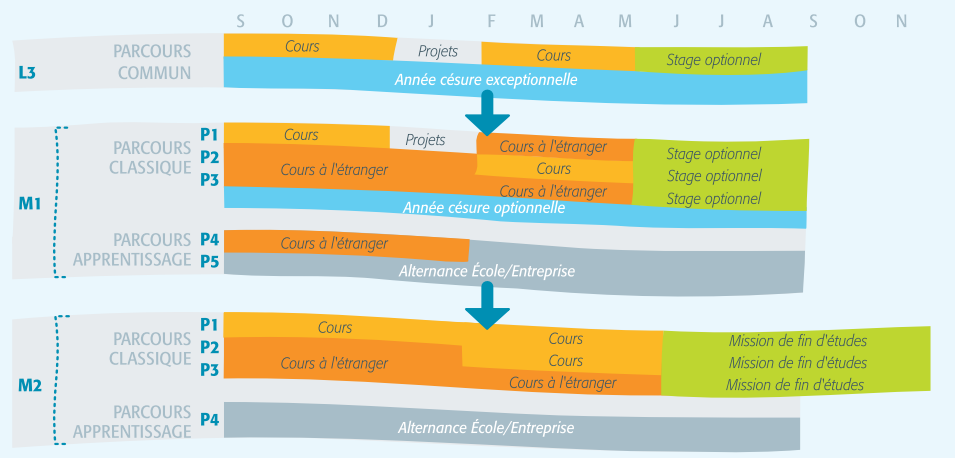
S O N D J F M A M J J A S O N

L3 PARCOURS COMMUN
Cours | Projets | Cours | Stage optionnel
Année césure exceptionnelle

M1
PARCOURS CLASSIQUE
P1 Cours | Projets | Cours à l'étranger | Stage optionnel
P2 Cours à l'étranger | Cours | Stage optionnel
P3 Cours à l'étranger | Stage optionnel
Année césure optionnelle
PARCOURS APPRENTISSAGE
P4 Cours à l'étranger
P5 Alternance École/Entreprise

M2
PARCOURS CLASSIQUE
P1 Cours | Cours | Mission de fin d'études
P2 Cours à l'étranger | Cours | Mission de fin d'études
P3 Cours à l'étranger | Mission de fin d'études
PARCOURS APPRENTISSAGE
P4 Alternance École/Entreprise